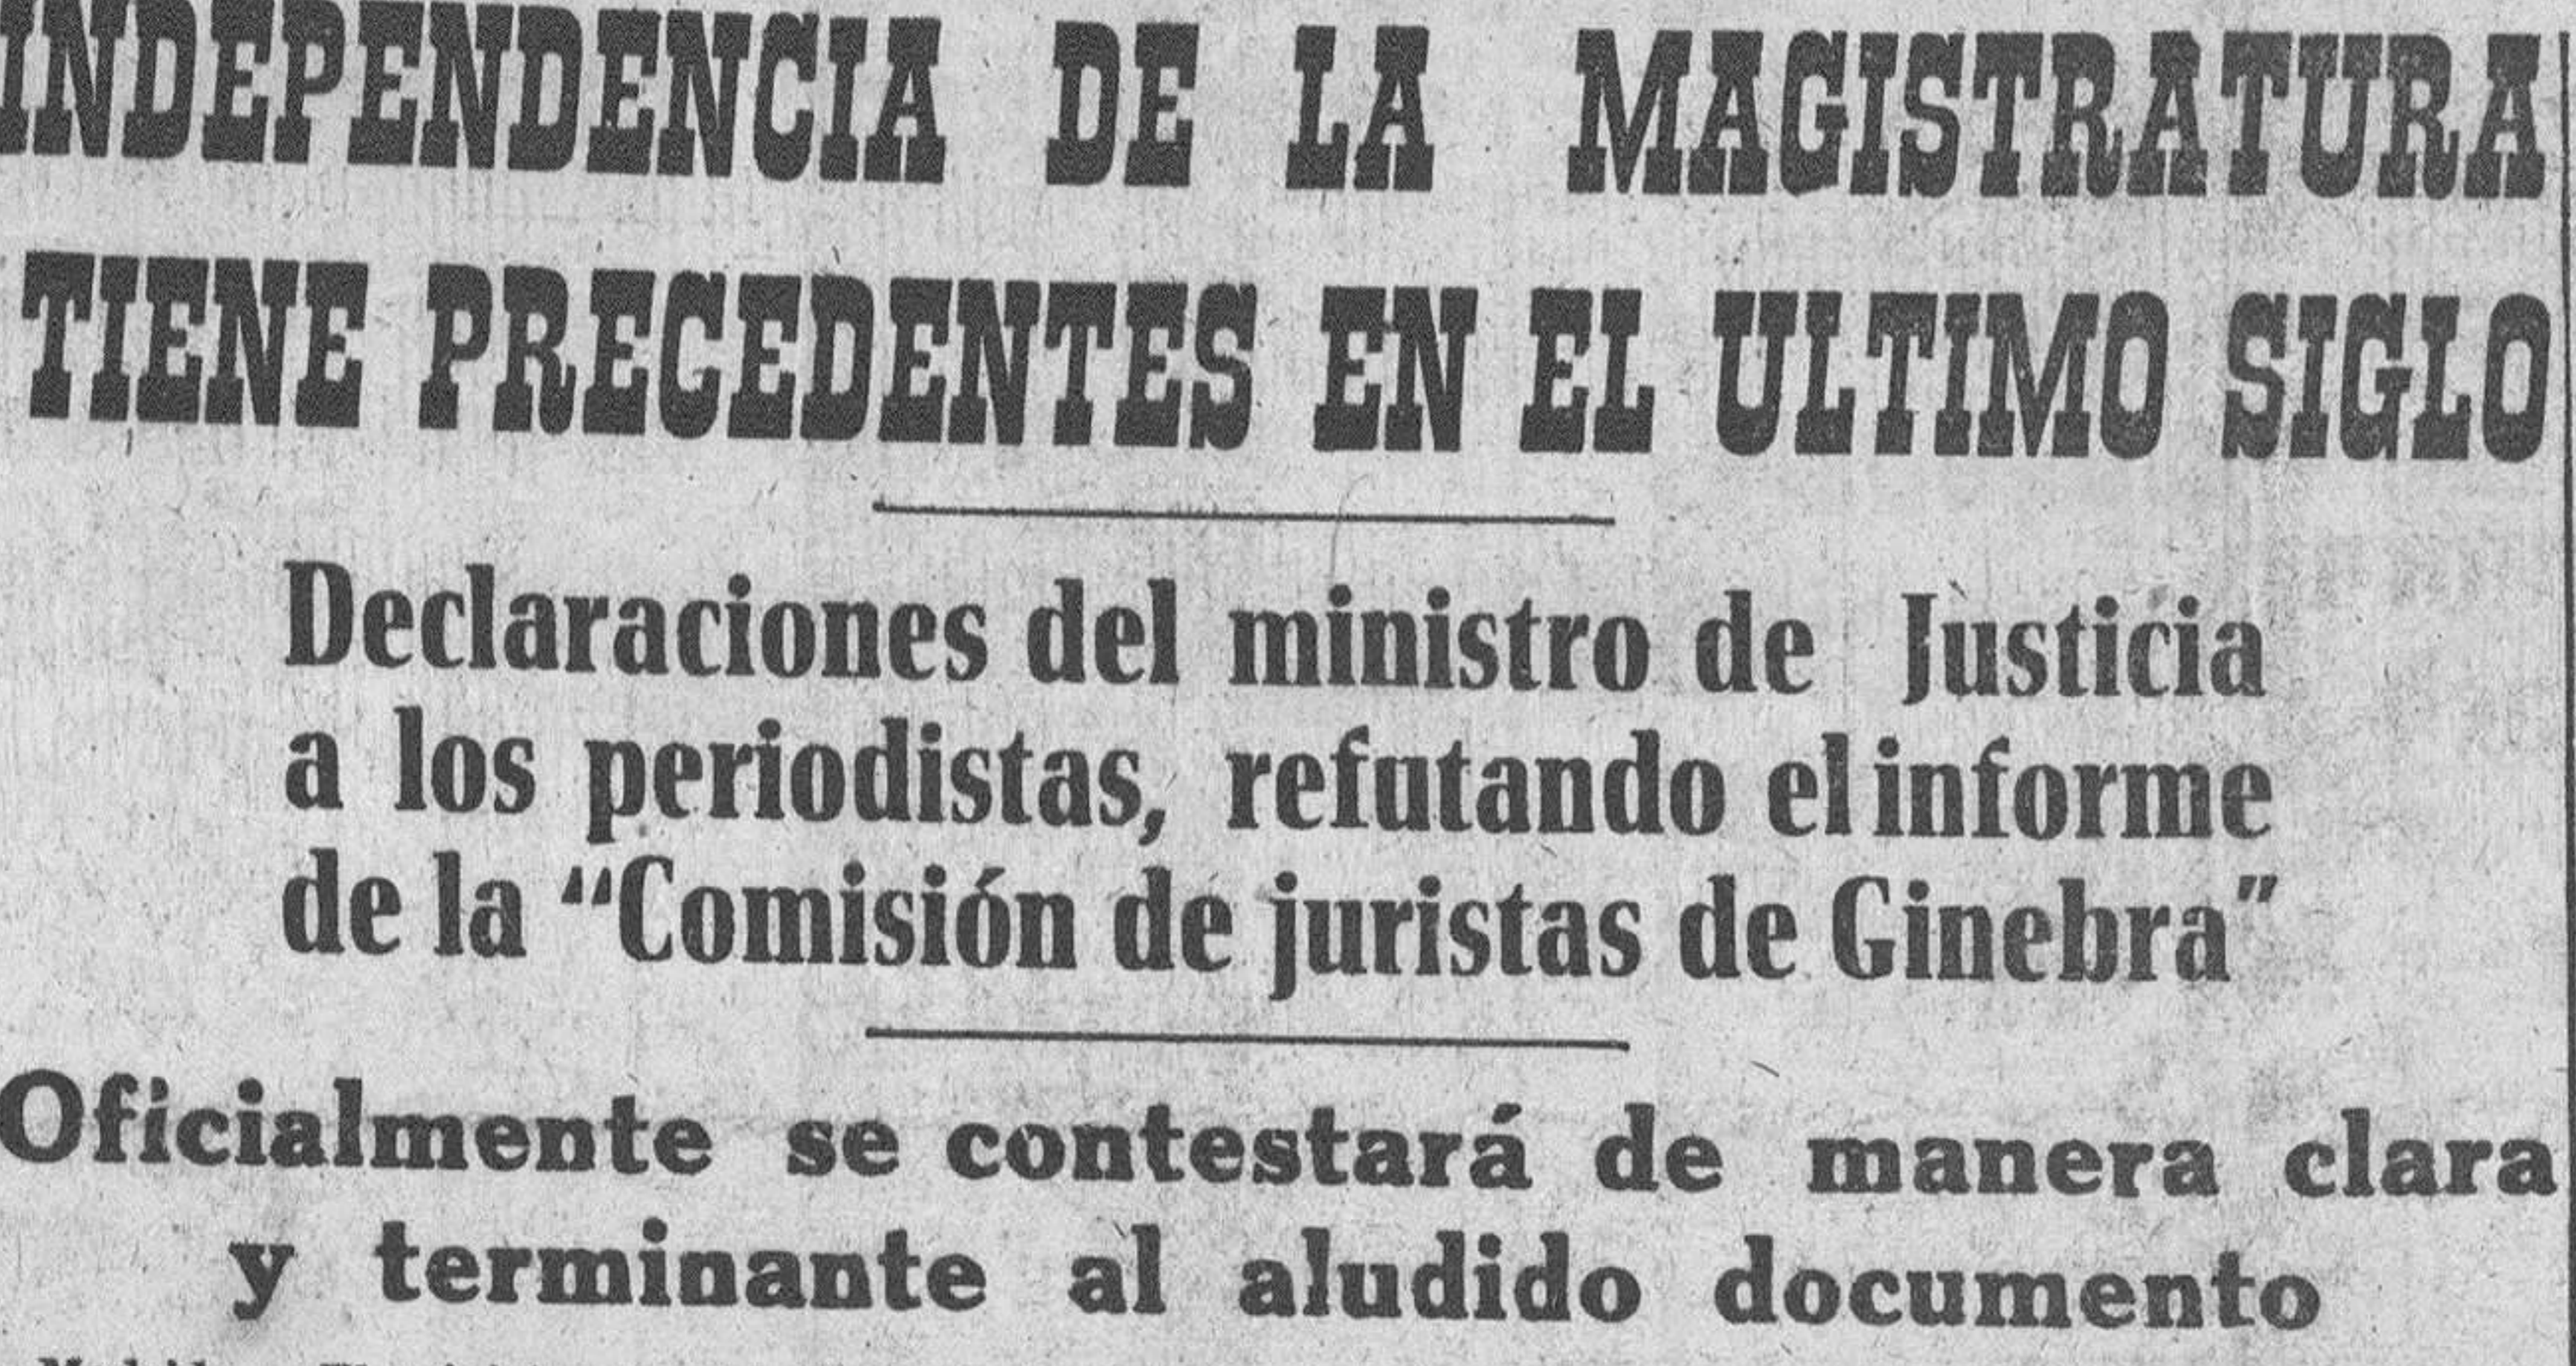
INDEPENDENCIA DE LA MAGISTRATURA TIENE PRECEDENTES EN EL ULTIMO SIGLO

Declaraciones del ministro de Justicia a los periodistas, refutando el informe de la "Comisión de juristas de Ginebra"

Oficialmente se contestará de manera clara y terminante al aludido documento

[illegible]